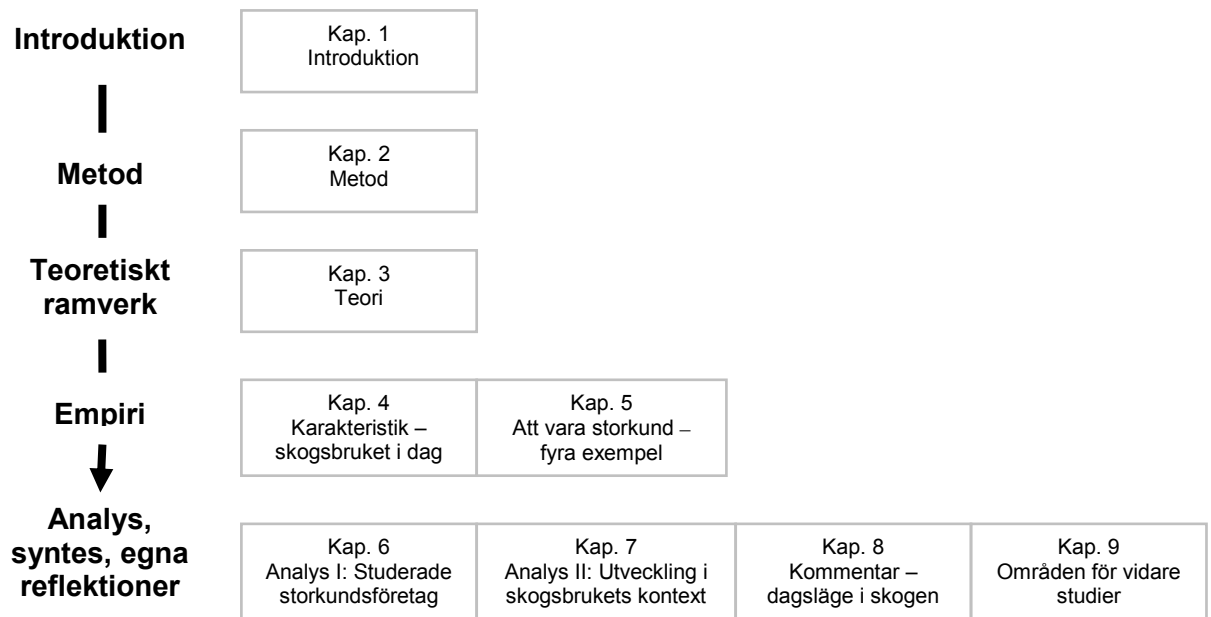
Introduktion

Kap. 1
Introduktion

Metod

Kap. 2
Metod

Teoretiskt ramverk

Kap. 3
Teori

Empiri

Kap. 4
Karakteristik – skogsbruket i dag

Kap. 5
Att vara storkund – fyra exempel

Analys, syntes, egna reflektioner

Kap. 6
Analys I: Studerade storkundsföretag

Kap. 7
Analys II: Utveckling i skogsbrukets kontext

Kap. 8
Kommentar – dagsläge i skogen

Kap. 9
Områden för vidare studier